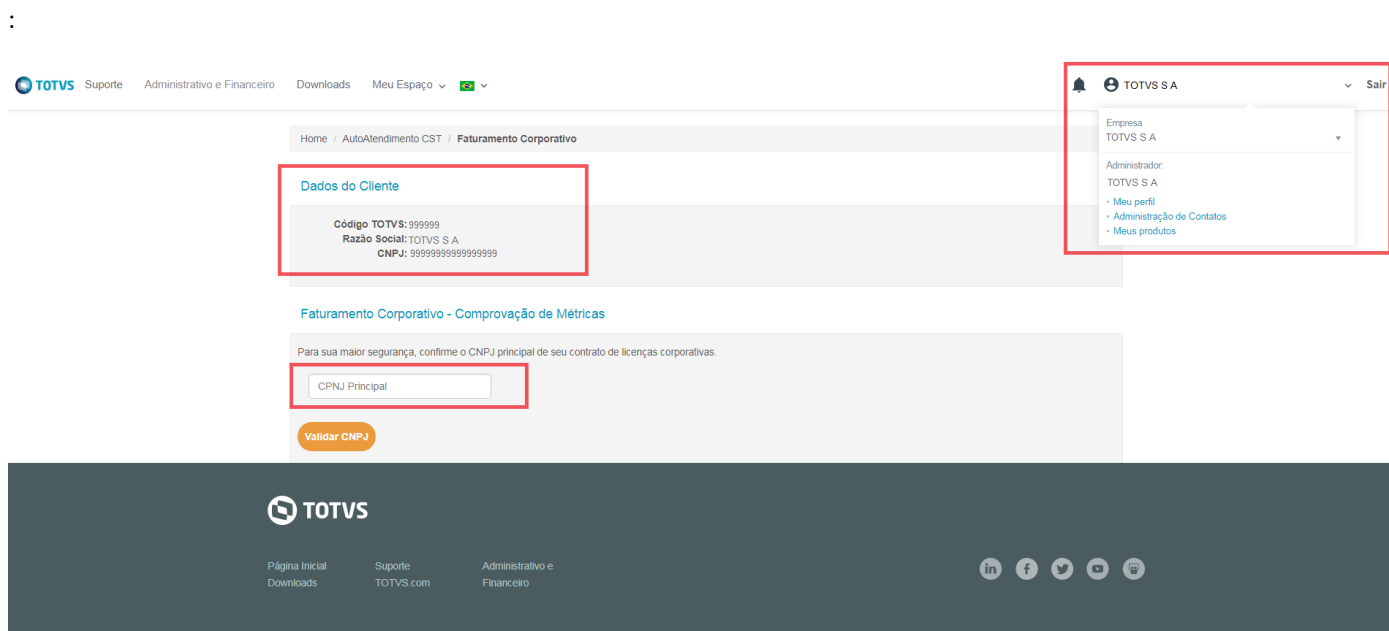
:

TOTVS Suporte Administrativo e Financeiro Downloads Meu Espaço

TOTVS S A Sair

Empresa
TOTVS S A

Administrador:
TOTVS S A
- Meu perfil
- Administração de Contatos
- Meus produtos

Home / AutoAtendimento CST / Faturamento Corporativo

Dados do Cliente

Código TOTVS: 999999
Razão Social: TOTVS S A
CNPJ: 99999999999999999

Faturamento Corporativo - Comprovação de Métricas

Para sua maior segurança, confirme o CNPJ principal de seu contrato de licenças corporativas.

CPNJ Principal

Validar CNPJ

TOTVS

Página Inicial
Downloads

Suporte
TOTVS.com

Administrativo e Financeiro